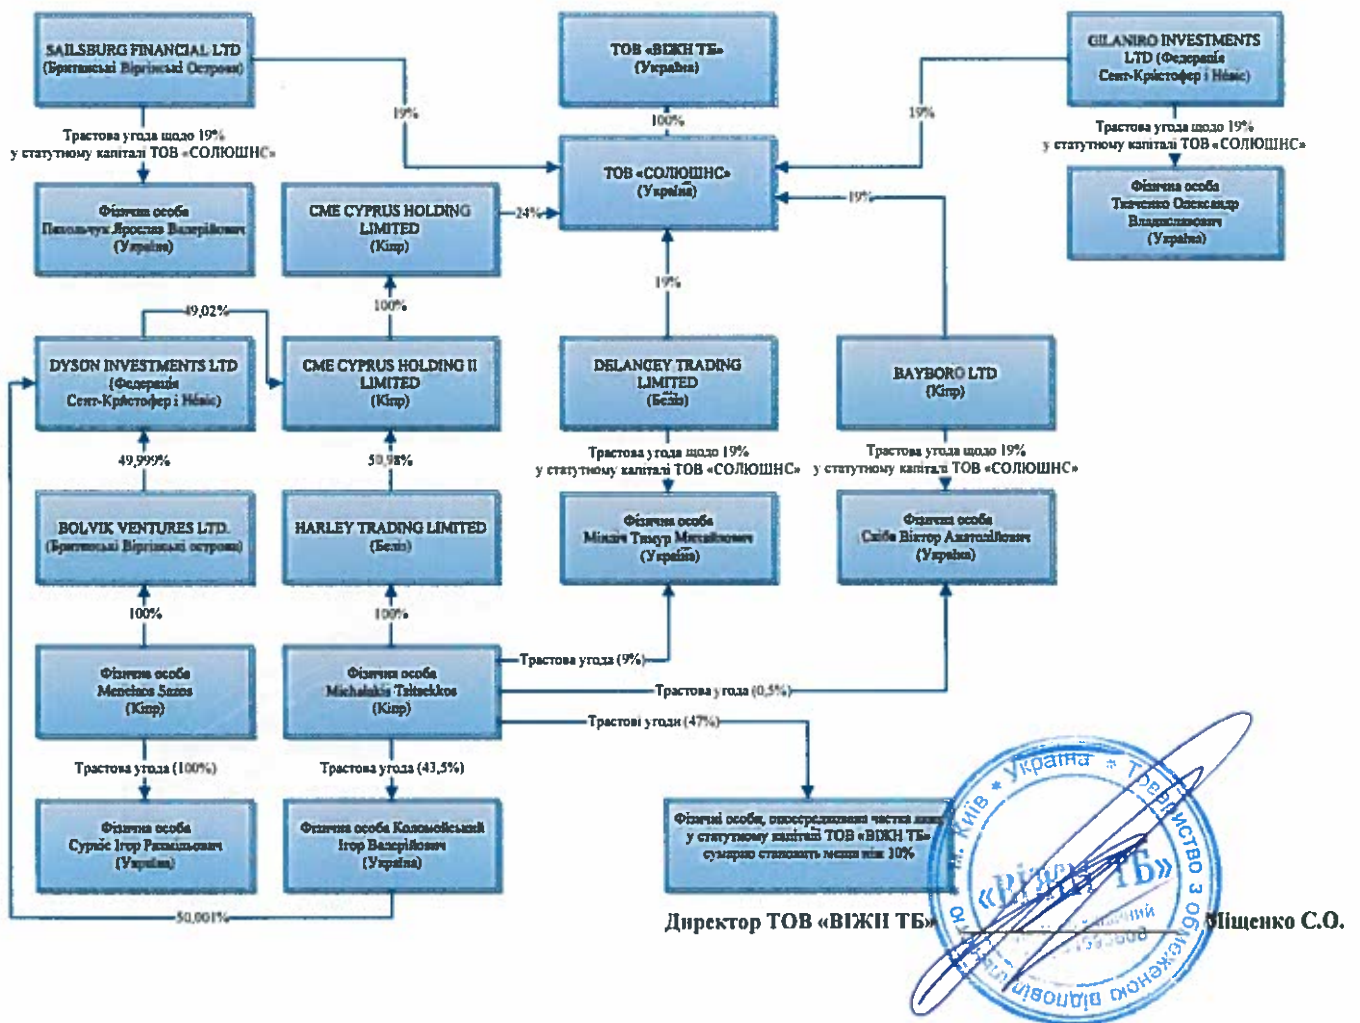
SAILSBURG FINANCIAL LTD
(Британські Віргінські Острови)

ТОВ «ВІЖН ТБ»
(Україна)

GILANIRO INVESTMENTS LTD (Федерація Сент-Крістофер і Невіс)

19%

100%

19%

Трастова угода щодо 19% у статутному капіталі ТОВ «СОЛЮШНС»

ТОВ «СОЛЮШНС»
(Україна)

Трастова угода щодо 19% у статутному капіталі ТОВ «СОЛЮШНС»

Фізична особа
Пехольчук Ярослав Валерійович
(Україна)

CME CYPRUS HOLDING LIMITED
(Кіпр)

24%

19%

Фізична особа
Ткаченко Олександр Владиславович
(Україна)

100%

19%

49,02%

DYSON INVESTMENTS LTD
(Федерація Сент-Крістофер і Невіс)

CME CYPRUS HOLDING II LIMITED
(Кіпр)

DELANCEY TRADING LIMITED
(Беліз)

BAYBORO LTD
(Кіпр)

49,999%

50,98%

Трастова угода щодо 19% у статутному капіталі ТОВ «СОЛЮШНС»

Трастова угода щодо 19% у статутному капіталі ТОВ «СОЛЮШНС»

BOLVIK VENTURES LTD.
(Британські Віргінські острови)

HARLEY TRADING LIMITED
(Беліз)

Фізична особа
Мінаєв Тимур Михайлович
(Україна)

Фізична особа
Сліпа Віктор Анатолійович
(Україна)

100%

100%

Фізична особа
Menelaos Sazos
(Кіпр)

Фізична особа
Michalakis Tsitsekkos
(Кіпр)

Трастова угода (9%)

Трастова угода (0,5%)

Трастові угоди (47%)

Трастова угода (100%)

Трастова угода (43,5%)

Фізична особа
Сурніс Ігор Рахмільович
(Україна)

Фізична особа Коломойський Ігор Валерійович
(Україна)

Фізичні особи, опосередкована частка яких у статутному капіталі ТОВ «ВІЖН ТБ» сумарно становить менше ніж 10%

50,001%

Директор ТОВ «ВІЖН ТБ»

Міщенко С.О.

м. Київ * Україна * Товариство з обмеженою відповідальністю «ВІЖН ТБ» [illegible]